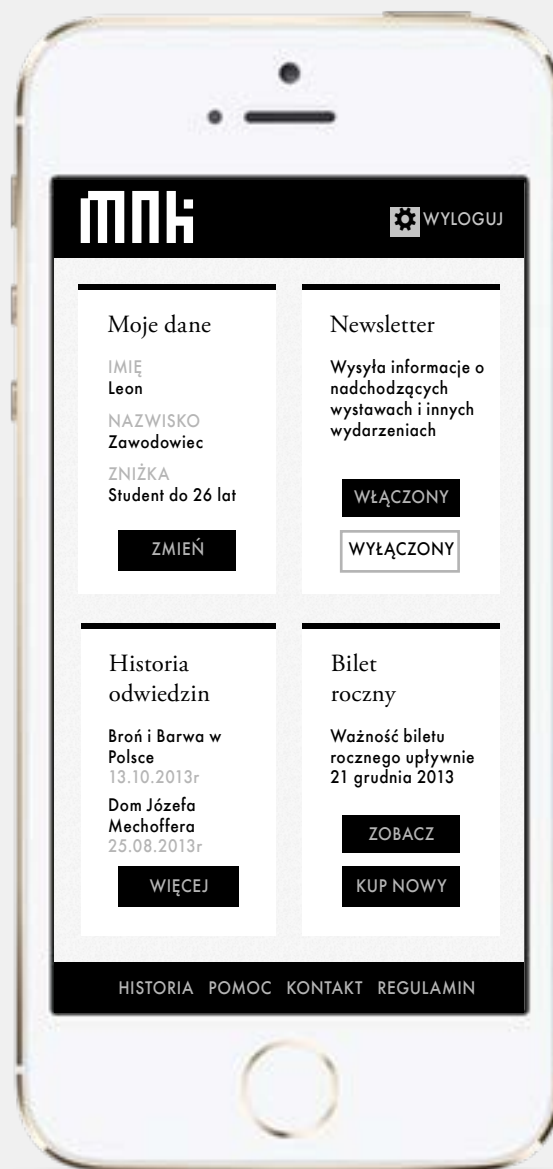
MNK

WYLOGUJ

Moje dane

IMIĘ
Leon

NAZWISKO
Zawodowiec

ZNIŻKA
Student do 26 lat

ZMIEŃ

Newsletter

Wysyła informacje o nadchodzących wystawach i innych wydarzeniach

WŁĄCZONY

WYŁĄCZONY

Historia odwiedzin

Broń i Barwa w Polsce
13.10.2013r

Dom Józefa Mechoffera
25.08.2013r

WIĘCEJ

Bilet roczny

Ważność biletu rocznego upływnie 21 grudnia 2013

ZOBACZ

KUP NOWY

HISTORIA POMOC KONTAKT REGULAMIN